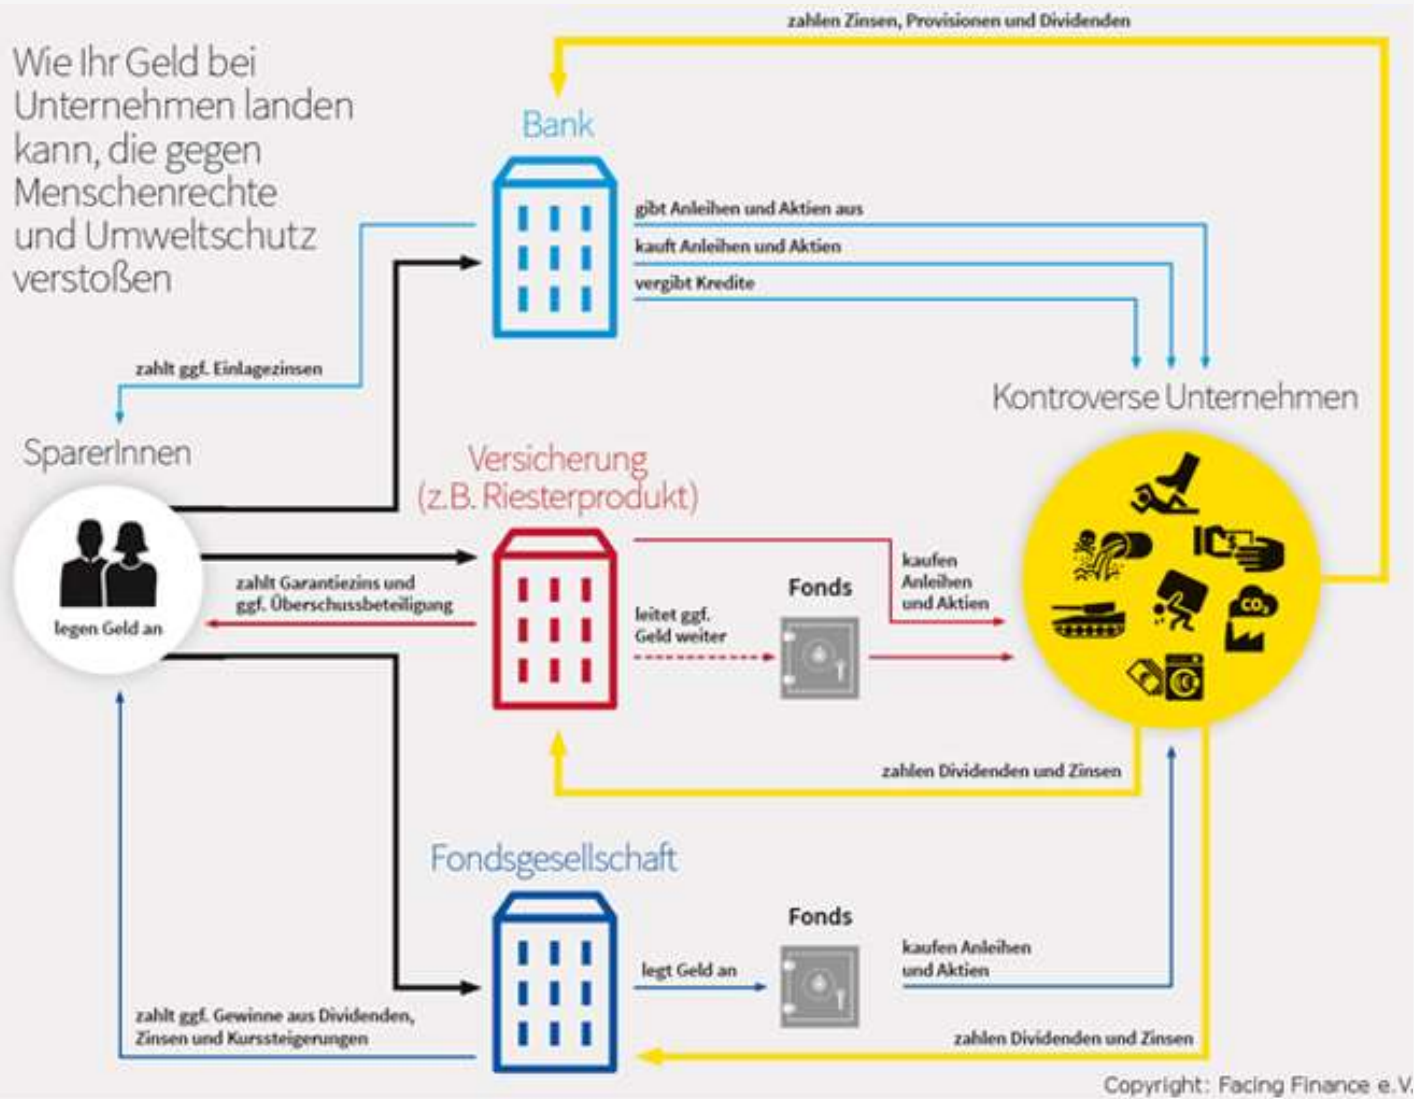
Wie Ihr Geld bei Unternehmen landen kann, die gegen Menschenrechte und Umweltschutz verstoßen

zahlen Zinsen, Provisionen und Dividenden

Bank

gibt Anleihen und Aktien aus

kauft Anleihen und Aktien

vergibt Kredite

zahlt ggf. Einlagezinsen

Kontroverse Unternehmen

SparerInnen

legen Geld an

Versicherung (z.B. Riesterprodukt)

zahlt Garantiezins und ggf. Überschussbeteiligung

leitet ggf. Geld weiter

Fonds

kaufen Anleihen und Aktien

$CO_2$

zahlen Dividenden und Zinsen

Fondsgesellschaft

Fonds

legt Geld an

kaufen Anleihen und Aktien

zahlt ggf. Gewinne aus Dividenden, Zinsen und Kurssteigerungen

zahlen Dividenden und Zinsen

Copyright: Facing Finance e.V.